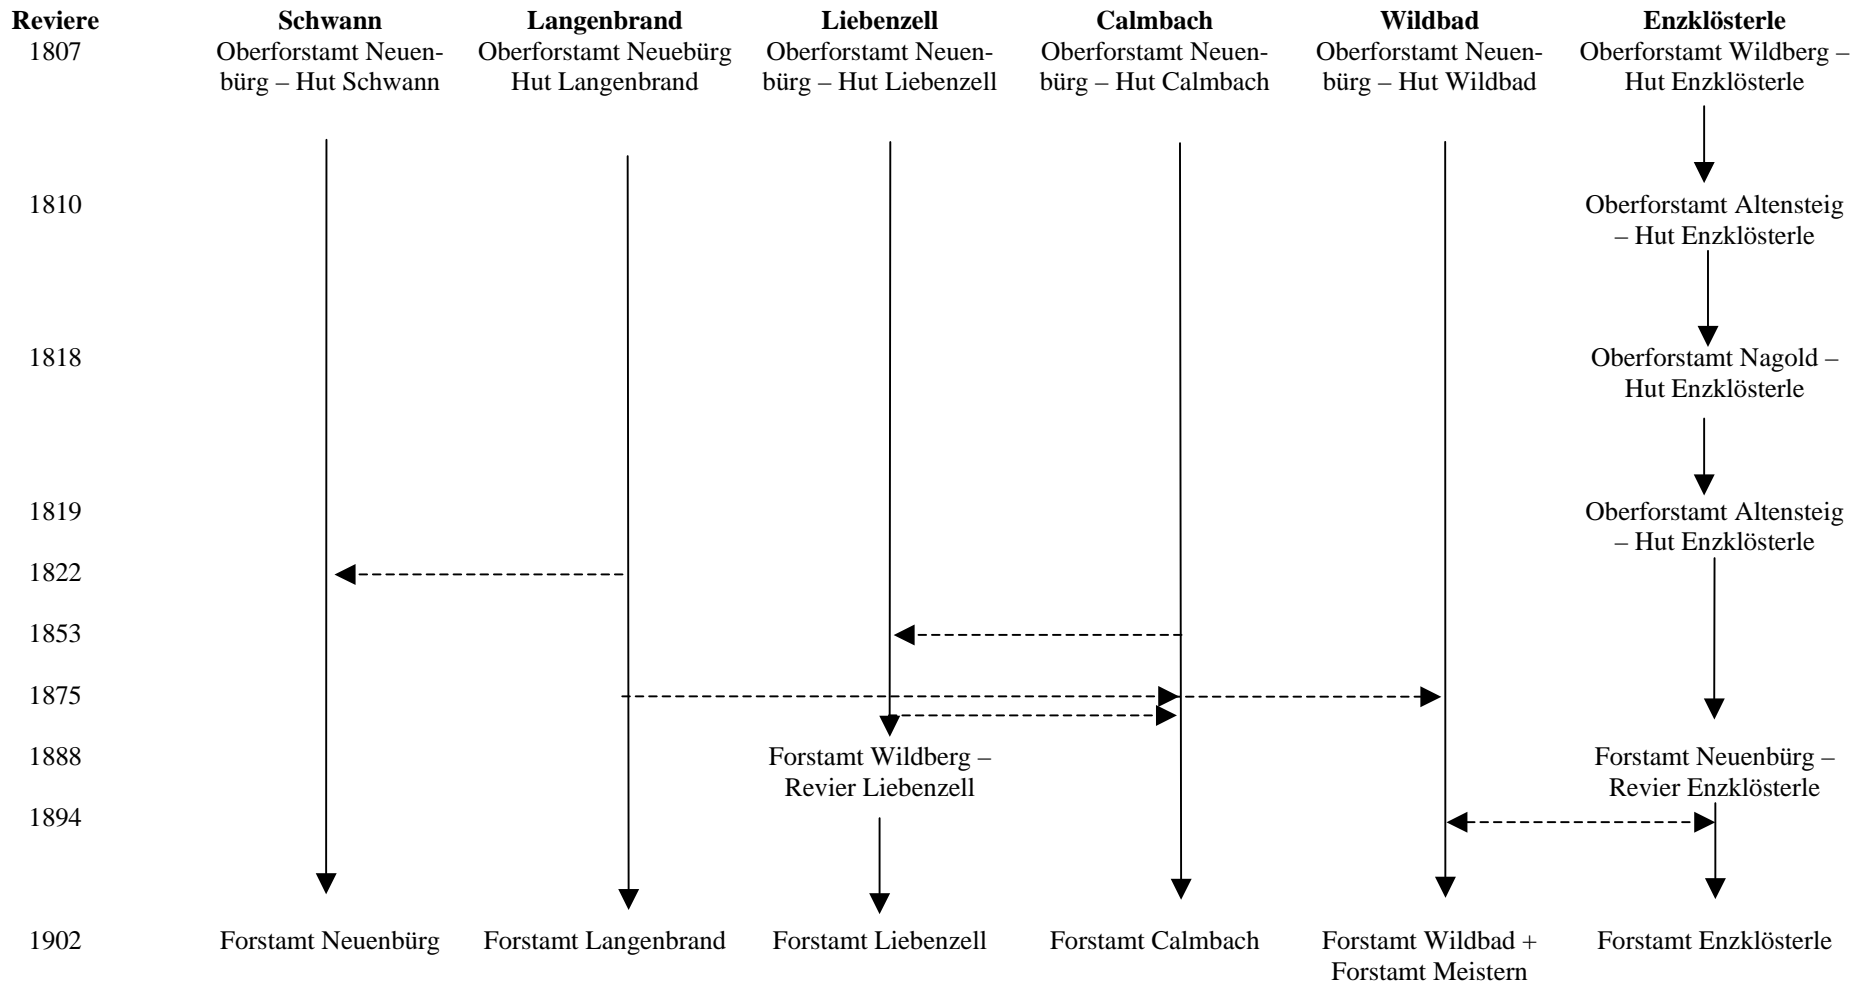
| Reviere | Schwann | Langenbrand | Liebenzell | Calmbach | Wildbad | Enzklösterle |
|---|---|---|---|---|---|---|
| 1807 | Oberforstamt Neuenbürg – Hut Schwann | Oberforstamt Neuebürg Hut Langenbrand | Oberforstamt Neuenbürg – Hut Liebenzell | Oberforstamt Neuenbürg – Hut Calmbach | Oberforstamt Neuenbürg – Hut Wildbad | Oberforstamt Wildberg – Hut Enzklösterle |
| 1810 | | | | | | Oberforstamt Altensteig – Hut Enzklösterle |
| 1818 | | | | | | Oberforstamt Nagold – Hut Enzklösterle |
| 1819 | | | | | | Oberforstamt Altensteig – Hut Enzklösterle |
| 1822 | | | | | | |
| 1853 | | | | | | |
| 1875 | | | | | | |
| 1888 | | | Forstamt Wildberg – Revier Liebenzell | | | Forstamt Neuenbürg – Revier Enzklösterle |
| 1894 | | | | | | |
| 1902 | Forstamt Neuenbürg | Forstamt Langenbrand | Forstamt Liebenzell | Forstamt Calmbach | Forstamt Wildbad + Forstamt Meistern | Forstamt Enzklösterle |